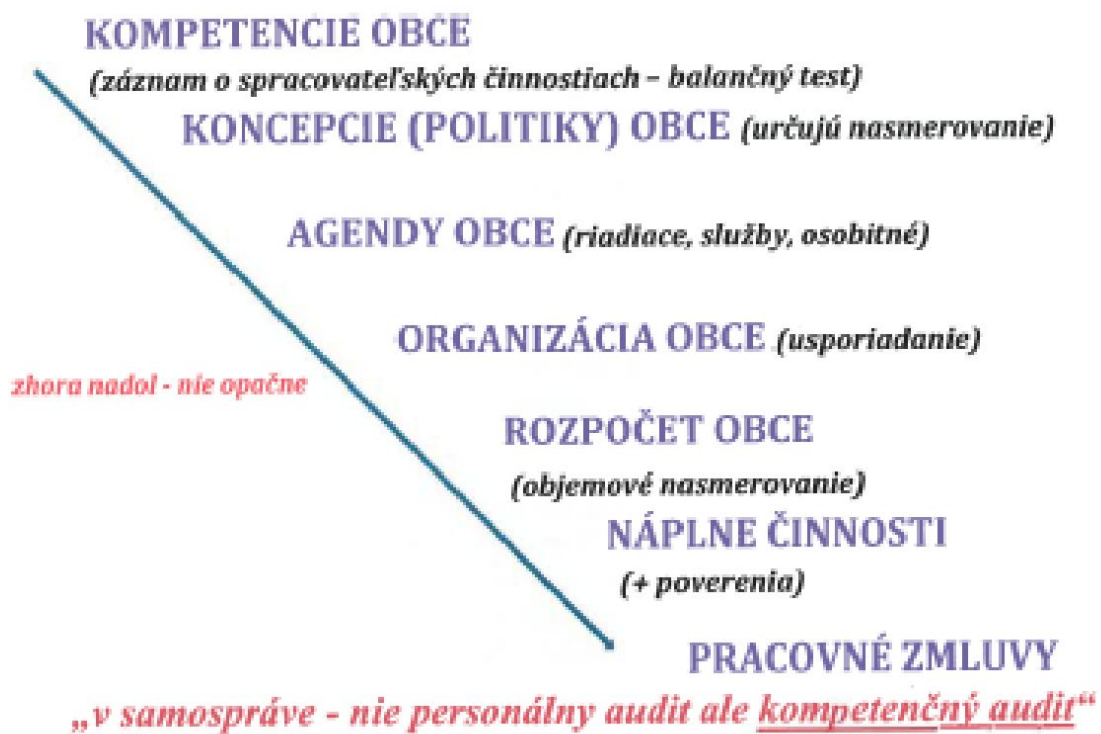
KOMPETENCIE OBCE
(záznam o spracovateľských činnostiach – balančný test)
KONCEPCIE (POLITIKY) OBCE (určujú nasmerovanie)

AGENDY OBCE (riadiace, služby, osobitné)

ORGANIZÁCIA OBCE (usporiadanie)

zhora nadol - nie opačne

ROZPOČET OBCE
(objemové nasmerovanie)
NÁPLNE ČINNOSTI
(+ poverenia)

PRACOVNÉ ZMLUVY
„v samospráve - nie personálny audit ale kompetenčný audit“